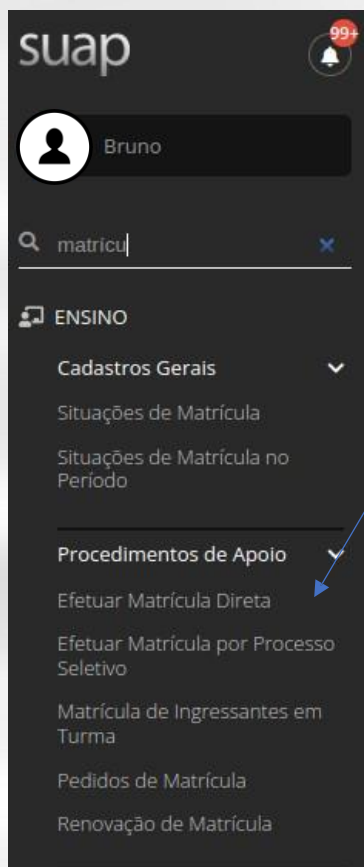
suap

99+

Bruno

matricu

ENSINO

Cadastros Gerais

Situações de Matrícula

Situações de Matrícula no Período

Procedimentos de Apoio

Efetuar Matrícula Direta

Efetuar Matrícula por Processo Seletivo

Matrícula de Ingressantes em Turma

Pedidos de Matrícula

Renovação de Matrícula